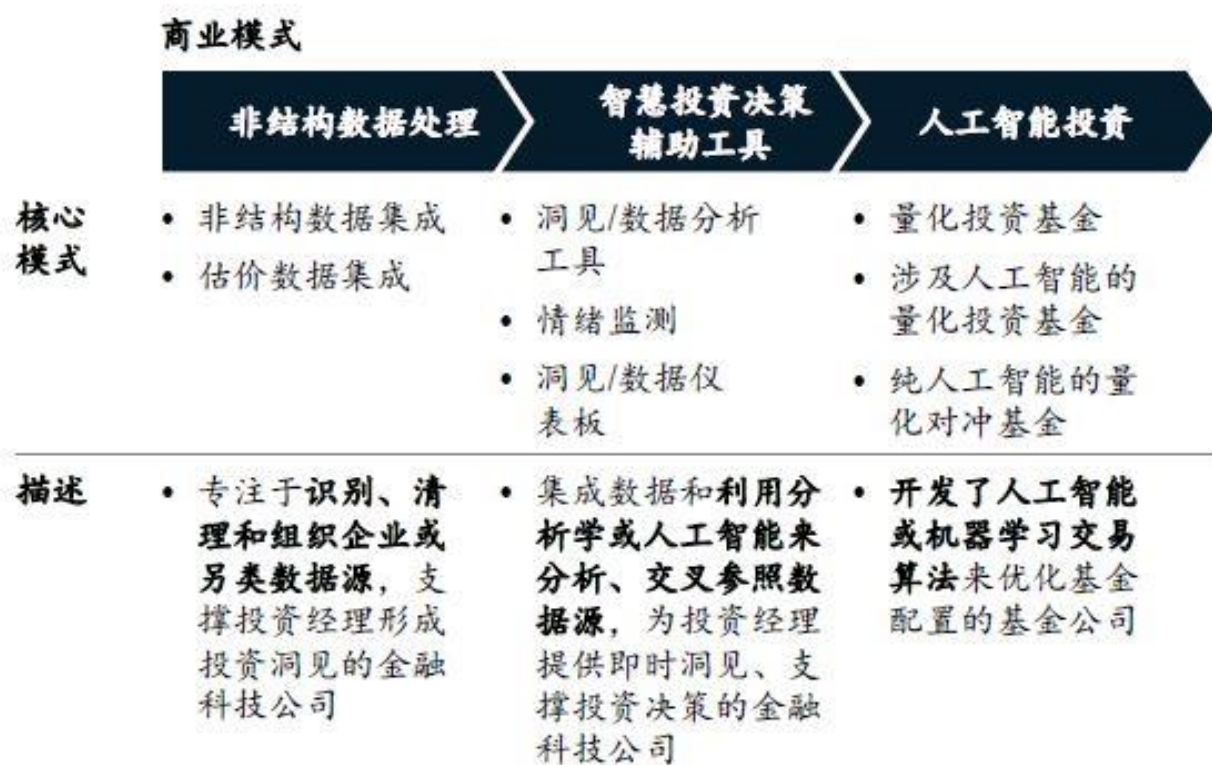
商业模式

| | 非结构数据处理 | 智慧投资决策辅助工具 | 人工智能投资 |
|---|---|---|---|
| 核心模式 | • 非结构数据集成<br>• 估价数据集成 | • 洞见/数据分析工具<br>• 情绪监测<br>• 洞见/数据仪表板 | • 量化投资基金<br>• 涉及人工智能的量化投资基金<br>• 纯人工智能的量化对冲基金 |
| 描述 | • 专注于识别、清理和组织企业或另类数据源，支撑投资经理形成投资洞见的金融科技公司 | • 集成数据和利用分析学或人工智能来分析、交叉参照数据源，为投资经理提供即时洞见、支撑投资决策的金融科技公司 | • 开发了人工智能或机器学习交易算法来优化基金配置的基金公司 |